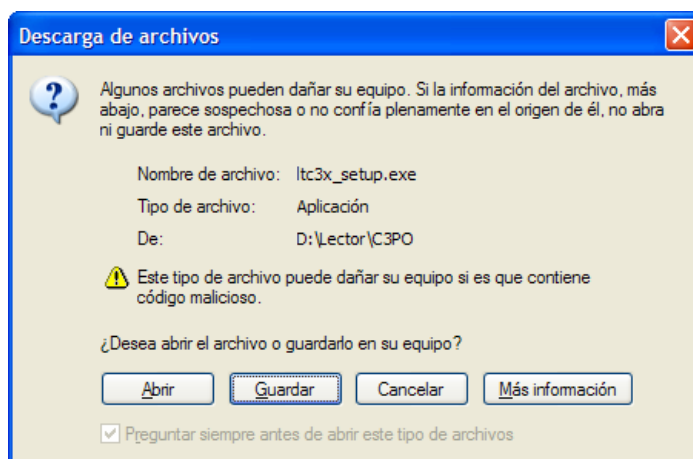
Descarga de archivos

Algunos archivos pueden dañar su equipo. Si la información del archivo, más abajo, parece sospechosa o no confía plenamente en el origen de él, no abra ni guarde este archivo.

Nombre de archivo: ltc3x_setup.exe

Tipo de archivo: Aplicación

De: D:\Lector\C3PO

Este tipo de archivo puede dañar su equipo si es que contiene código malicioso.

¿Desea abrir el archivo o guardarlo en su equipo?

Abrir Guardar Cancelar Más información

Preguntar siempre antes de abrir este tipo de archivos